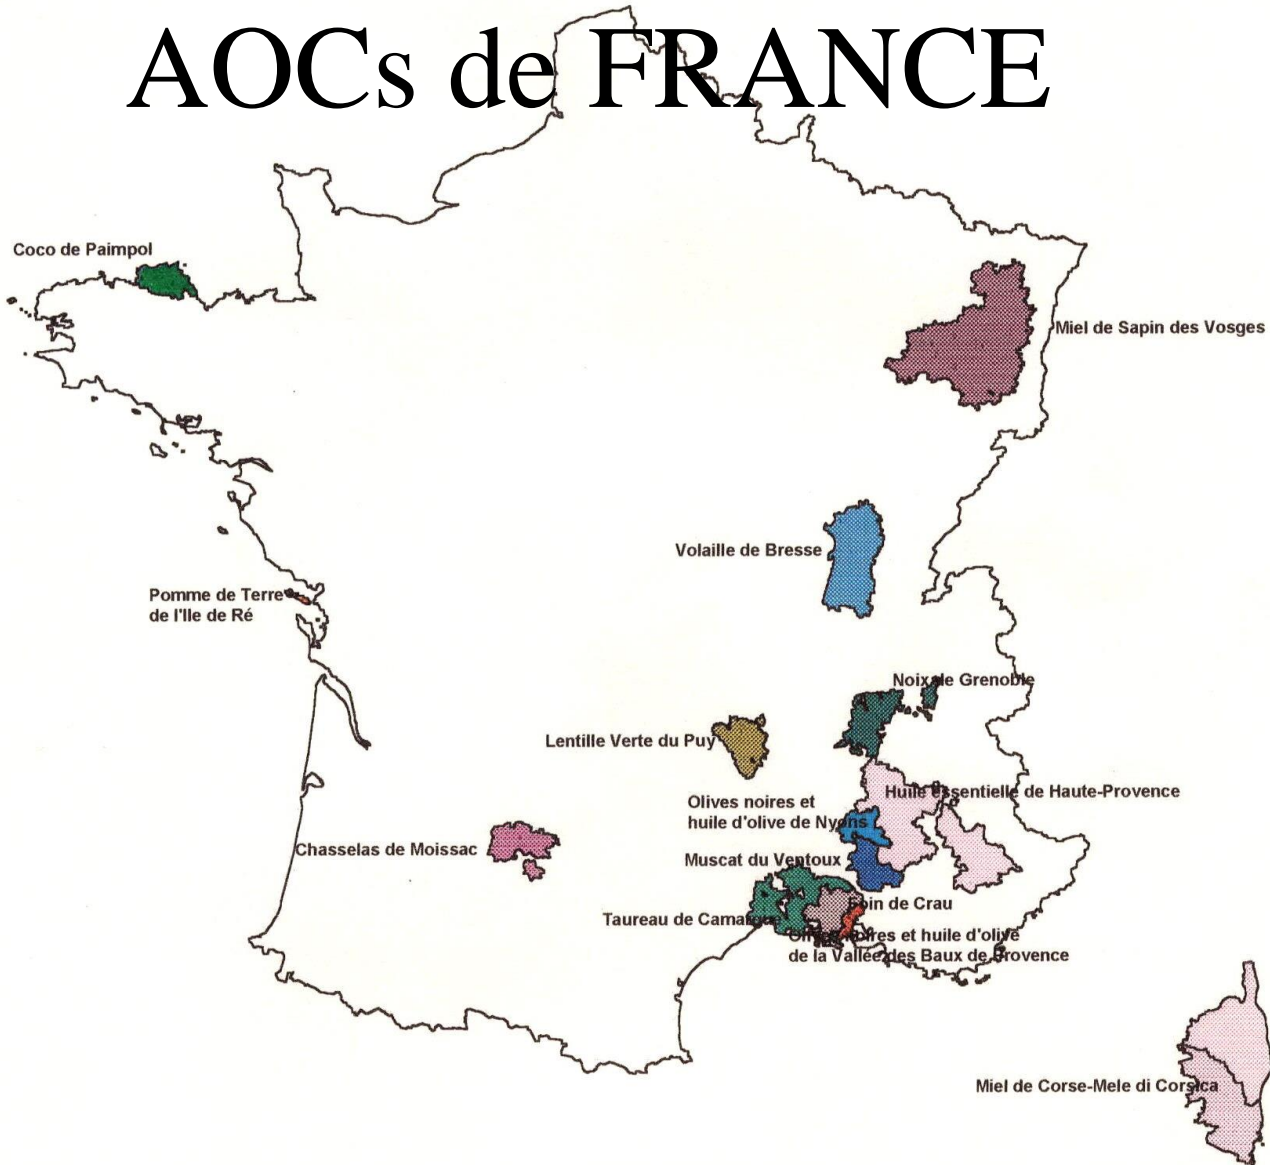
AOCs de FRANCE

Coco de Paimpol

Miel de Sapin des Vosges

Volaille de Bresse

Pomme de Terre de l'Ile de Ré

Noix de Grenoble

Lentille Verte du Puy

Huile essentielle de Haute-Provence

Olives noires et huile d'olive de Nyons

Chasselas de Moissac

Muscat du Ventoux

Foin de Crau

Taureau de Camargue

Olives noires et huile d'olive de la Vallée des Baux de Provence

Miel de Corse-Mele di Corsica